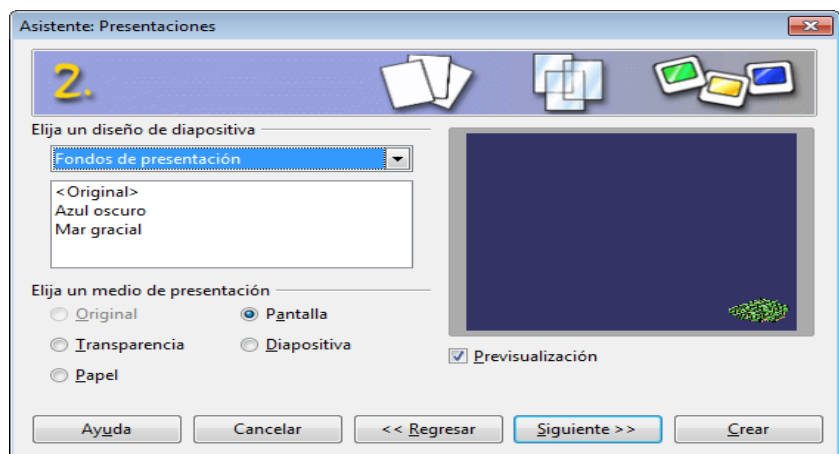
Asistente: Presentaciones

2.

Elija un diseño de diapositiva

Fondos de presentación

<Original>
Azul oscuro
Mar gracial

Elija un medio de presentación

Original

Pantalla

Transparencia

Diapositiva

Papel

Previsualización

Ayuda

Cancelar

<< Regresar

Siguiente >>

Crear